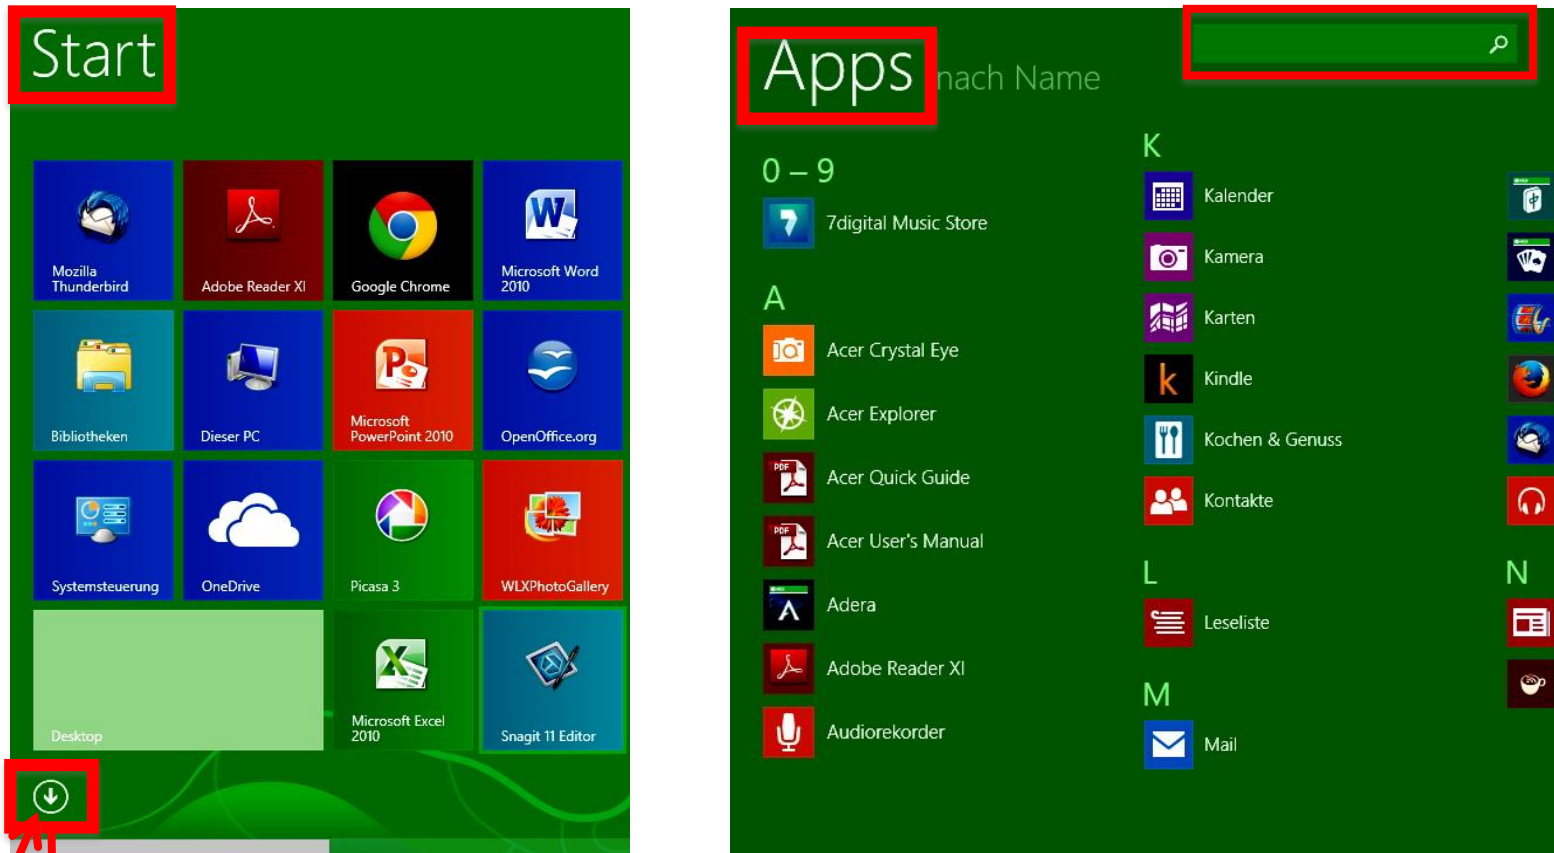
Start

Mozilla Thunderbird

Adobe Reader XI

Google Chrome

Microsoft Word 2010

Bibliotheken

Dieser PC

Microsoft PowerPoint 2010

OpenOffice.org

Systemsteuerung

OneDrive

Picasa 3

WLXPhotoGallery

Desktop

Microsoft Excel 2010

Snagit 11 Editor

Apps nach Name

0 – 9

7digital Music Store

A

Acer Crystal Eye

Acer Explorer

Acer Quick Guide

Acer User's Manual

Adera

Adobe Reader XI

Audiorekorder

K

Kalender

Kamera

Karten

Kindle

Kochen & Genuss

Kontakte

L

Leseliste

M

Mail

N